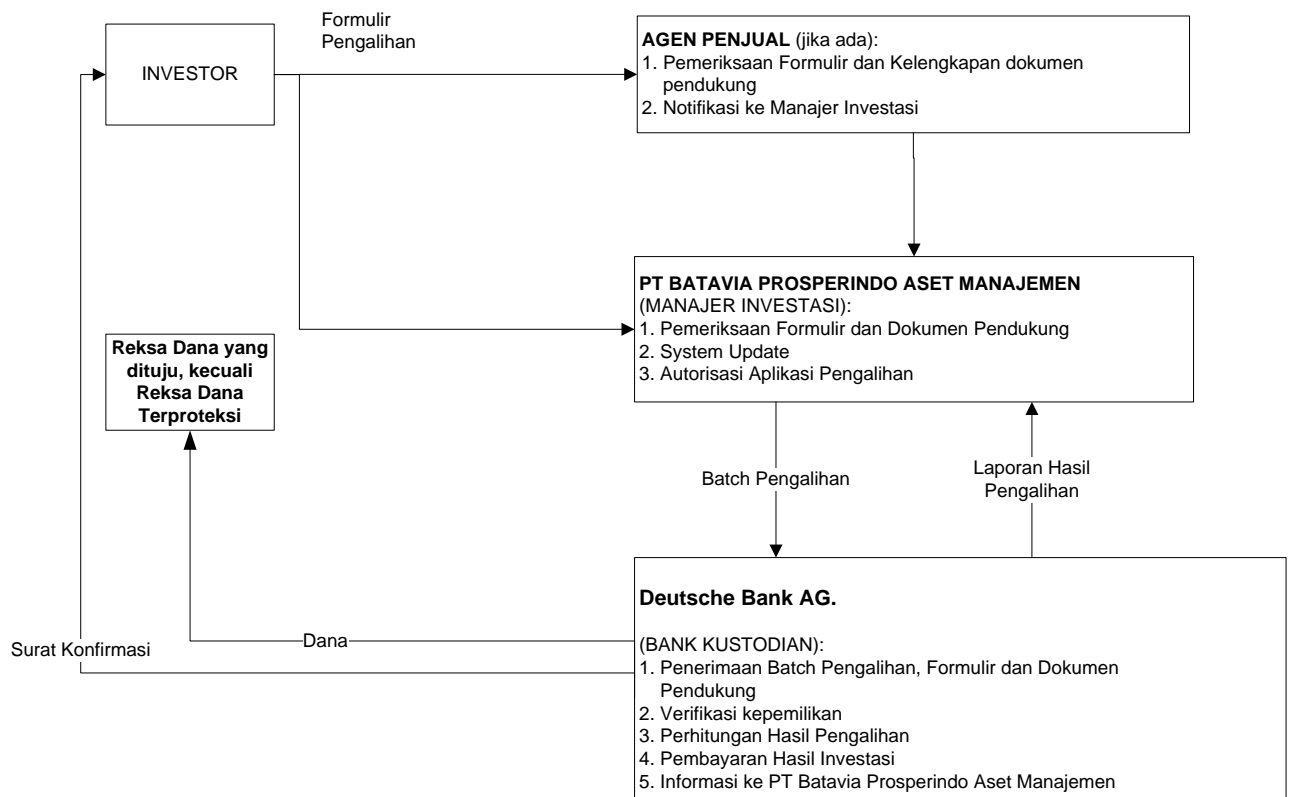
INVESTOR

Formulir Pengalihan

AGEN PENJUAL (jika ada):
1. Pemeriksaan Formulir dan Kelengkapan dokumen pendukung
2. Notifikasi ke Manajer Investasi

PT BATAVIA PROSPERINDO ASET MANAJEMEN
(MANAJER INVESTASI):
1. Pemeriksaan Formulir dan Dokumen Pendukung
2. System Update
3. Autorisasi Aplikasi Pengalihan

Reksa Dana yang dituju, kecuali Reksa Dana Terproteksi

Batch Pengalihan

Laporan Hasil Pengalihan

Deutsche Bank AG.

(BANK KUSTODIAN):
1. Penerimaan Batch Pengalihan, Formulir dan Dokumen Pendukung
2. Verifikasi kepemilikan
3. Perhitungan Hasil Pengalihan
4. Pembayaran Hasil Investasi
5. Informasi ke PT Batavia Prosperindo Aset Manajemen

Dana

Surat Konfirmasi